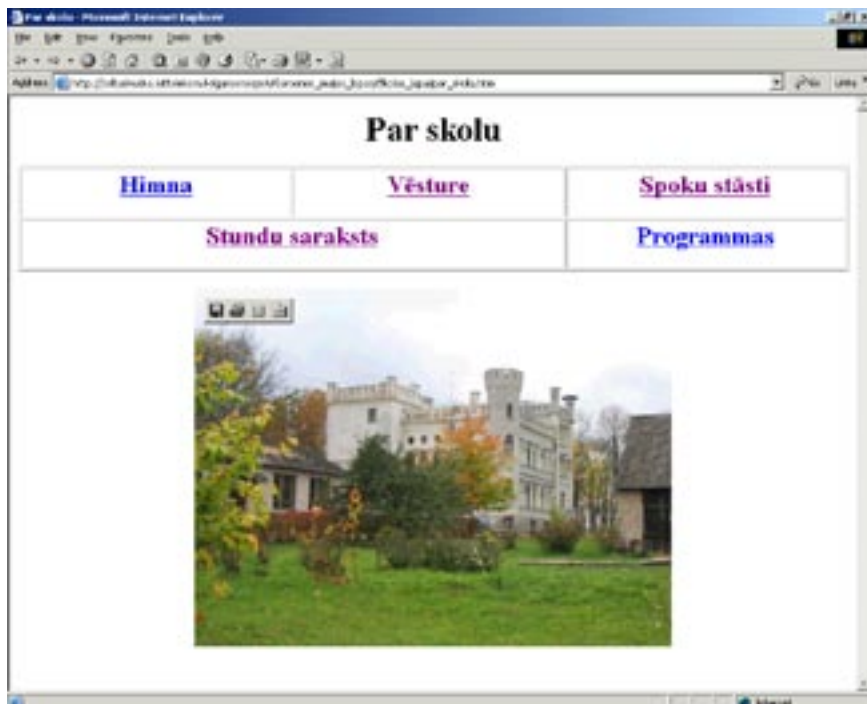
Par skolu - Microsoft Internet Explorer

File Edit View Favorites Tools Help

Address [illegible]

Go Links

Par skolu

| Himna | Vēsture | Spoku stāsti |
|---|---|---|
| Stundu saraksts | | Programmas |

Internet